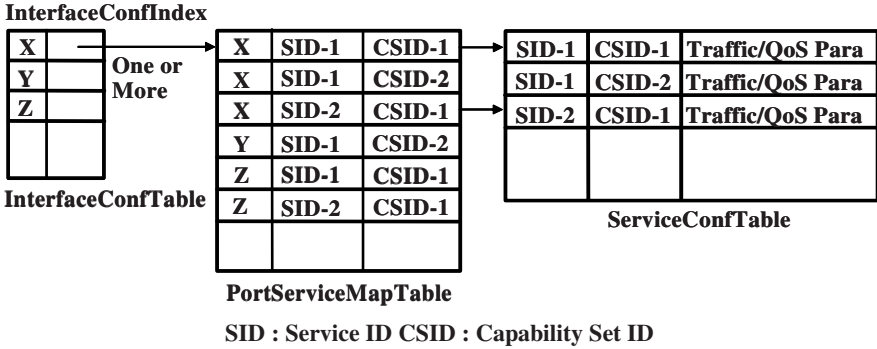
InterfaceConfIndex

| X | |
|---|---|
| Y | |
| Z | |
| | |

One or More

InterfaceConfTable

| X | SID-1 | CSID-1 |
|---|---|---|
| X | SID-1 | CSID-2 |
| X | SID-2 | CSID-1 |
| Y | SID-1 | CSID-2 |
| Z | SID-1 | CSID-1 |
| Z | SID-2 | CSID-1 |
| | | |

PortServiceMapTable

| SID-1 | CSID-1 | Traffic/QoS Para |
|---|---|---|
| SID-1 | CSID-2 | Traffic/QoS Para |
| SID-2 | CSID-1 | Traffic/QoS Para |
| | | |

ServiceConfTable

SID : Service ID CSID : Capability Set ID